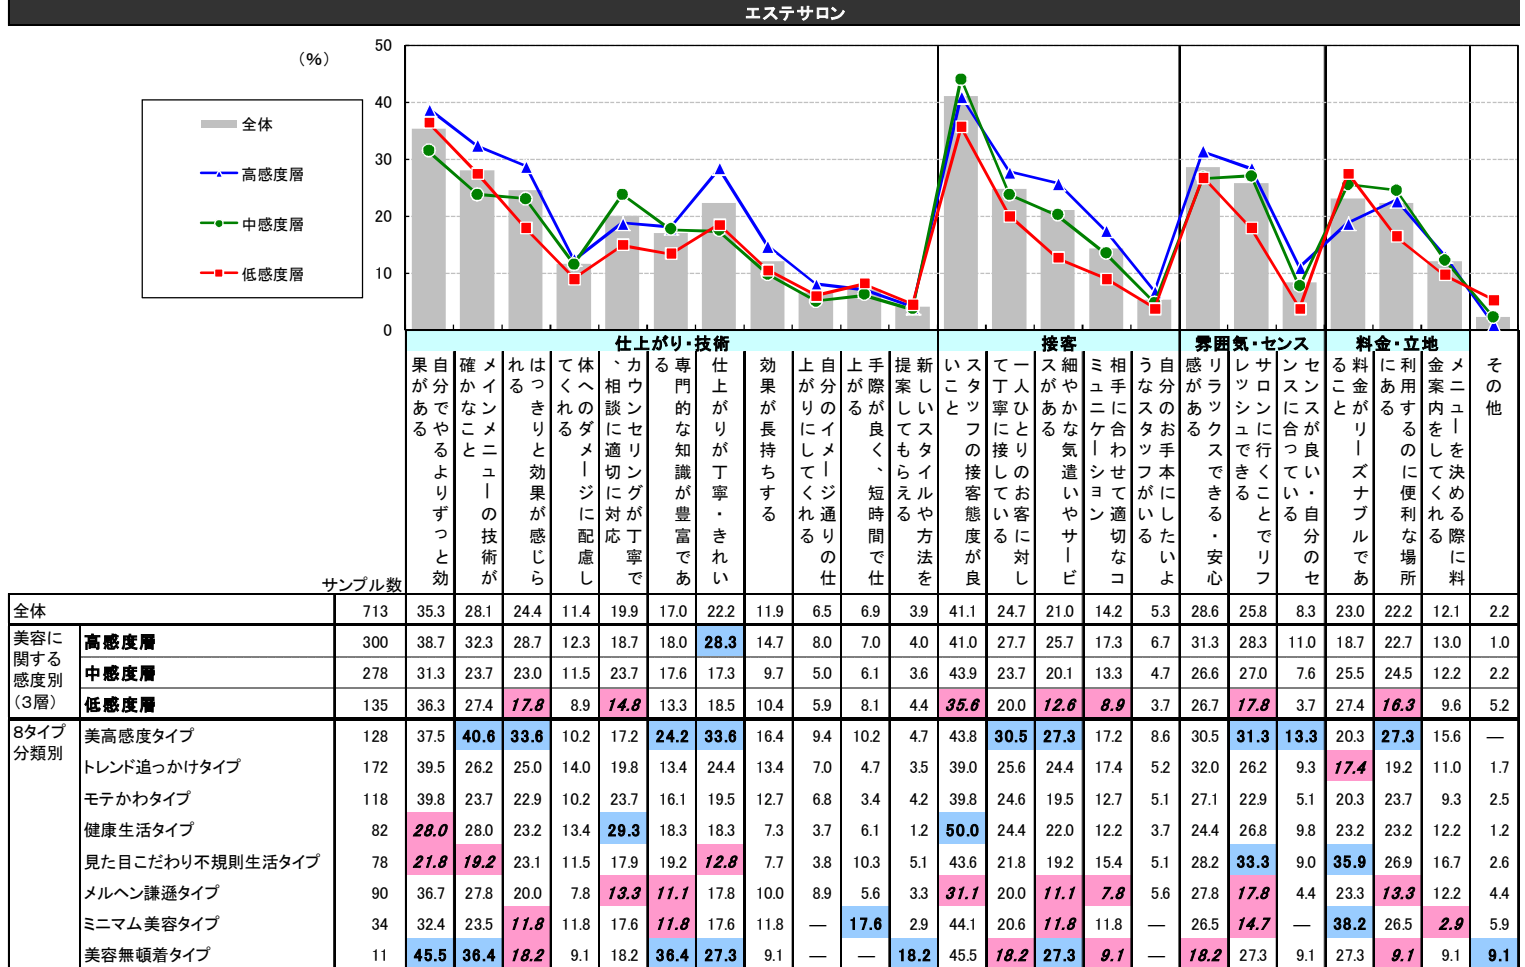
エステサロン

（%）

50
40
30
20
10
0

全体
高感度層
中感度層
低感度層

仕上がり・技術
接客
雰囲気・センス
料金・立地

| | | サンプル数 | 自分でやるよりずっと効果がある | 確かなことメインメニューの技術が | はっきりと効果が感じられる | 体へのダメージに配慮してくれる | カウンセリングが丁寧で、相談に適切に対応 | 専門的な知識が豊富である | 仕上がりが丁寧・きれい | 効果が長持ちする | 自分のイメージ通りの仕上がりにしてくれる | 手際が良く、短時間で仕上がる | 新しいスタイルや方法を提案してもらえる | スタッフの接客態度が良いこと | 一人ひとりのお客に対して丁寧に接している | 細やかな気遣いやサービスがある | 相手に合わせて適切なコミュニケーション | 自分のお手本にしたいようなスタッフがいる | リラックスできる・安心感がある | サロンに行くことでリフレッシュできる | センスが良い・自分のセンスに合っている | 料金がリーズナブルであること | 利用するのに便利な場所にある | メニューを決める際に料金案内をしてくれる | その他 |
|---|---|---|---|---|---|---|---|---|---|---|---|---|---|---|---|---|---|---|---|---|---|---|---|---|---|
| 全体 | | 713 | 35.3 | 28.1 | 24.4 | 11.4 | 19.9 | 17.0 | 22.2 | 11.9 | 6.5 | 6.9 | 3.9 | 41.1 | 24.7 | 21.0 | 14.2 | 5.3 | 28.6 | 25.8 | 8.3 | 23.0 | 22.2 | 12.1 | 2.2 |
| 美容に関する感度別（3層） | 高感度層 | 300 | 38.7 | 32.3 | 28.7 | 12.3 | 18.7 | 18.0 | 28.3 | 14.7 | 8.0 | 7.0 | 4.0 | 41.0 | 27.7 | 25.7 | 17.3 | 6.7 | 31.3 | 28.3 | 11.0 | 18.7 | 22.7 | 13.0 | 1.0 |
| | 中感度層 | 278 | 31.3 | 23.7 | 23.0 | 11.5 | 23.7 | 17.6 | 17.3 | 9.7 | 5.0 | 6.1 | 3.6 | 43.9 | 23.7 | 20.1 | 13.3 | 4.7 | 26.6 | 27.0 | 7.6 | 25.5 | 24.5 | 12.2 | 2.2 |
| | 低感度層 | 135 | 36.3 | 27.4 | 17.8 | 8.9 | 14.8 | 13.3 | 18.5 | 10.4 | 5.9 | 8.1 | 4.4 | 35.6 | 20.0 | 12.6 | 8.9 | 3.7 | 26.7 | 17.8 | 3.7 | 27.4 | 16.3 | 9.6 | 5.2 |
| 8タイプ分類別 | 美高感度タイプ | 128 | 37.5 | 40.6 | 33.6 | 10.2 | 17.2 | 24.2 | 33.6 | 16.4 | 9.4 | 10.2 | 4.7 | 43.8 | 30.5 | 27.3 | 17.2 | 8.6 | 30.5 | 31.3 | 13.3 | 20.3 | 27.3 | 15.6 | — |
| | トレンド追っかけタイプ | 172 | 39.5 | 26.2 | 25.0 | 14.0 | 19.8 | 13.4 | 24.4 | 13.4 | 7.0 | 4.7 | 3.5 | 39.0 | 25.6 | 24.4 | 17.4 | 5.2 | 32.0 | 26.2 | 9.3 | 17.4 | 19.2 | 11.0 | 1.7 |
| | モテかわタイプ | 118 | 39.8 | 23.7 | 22.9 | 10.2 | 23.7 | 16.1 | 19.5 | 12.7 | 6.8 | 3.4 | 4.2 | 39.8 | 24.6 | 19.5 | 12.7 | 5.1 | 27.1 | 22.9 | 5.1 | 20.3 | 23.7 | 9.3 | 2.5 |
| | 健康生活タイプ | 82 | 28.0 | 28.0 | 23.2 | 13.4 | 29.3 | 18.3 | 18.3 | 7.3 | 3.7 | 6.1 | 1.2 | 50.0 | 24.4 | 22.0 | 12.2 | 3.7 | 24.4 | 26.8 | 9.8 | 23.2 | 23.2 | 12.2 | 1.2 |
| | 見た目こだわり不規則生活タイプ | 78 | 21.8 | 19.2 | 23.1 | 11.5 | 17.9 | 19.2 | 12.8 | 7.7 | 3.8 | 10.3 | 5.1 | 43.6 | 21.8 | 19.2 | 15.4 | 5.1 | 28.2 | 33.3 | 9.0 | 35.9 | 26.9 | 16.7 | 2.6 |
| | メルヘン謙遜タイプ | 90 | 36.7 | 27.8 | 20.0 | 7.8 | 13.3 | 11.1 | 17.8 | 10.0 | 8.9 | 5.6 | 3.3 | 31.1 | 20.0 | 11.1 | 7.8 | 5.6 | 27.8 | 17.8 | 4.4 | 23.3 | 13.3 | 12.2 | 4.4 |
| | ミニマム美容タイプ | 34 | 32.4 | 23.5 | 11.8 | 11.8 | 17.6 | 11.8 | 17.6 | 11.8 | — | 17.6 | 2.9 | 44.1 | 20.6 | 11.8 | 11.8 | — | 26.5 | 14.7 | — | 38.2 | 26.5 | 2.9 | 5.9 |
| | 美容無頓着タイプ | 11 | 45.5 | 36.4 | 18.2 | 9.1 | 18.2 | 36.4 | 27.3 | 9.1 | — | — | 18.2 | 45.5 | 18.2 | 27.3 | 9.1 | — | 18.2 | 27.3 | 9.1 | 27.3 | 9.1 | 9.1 | 9.1 |